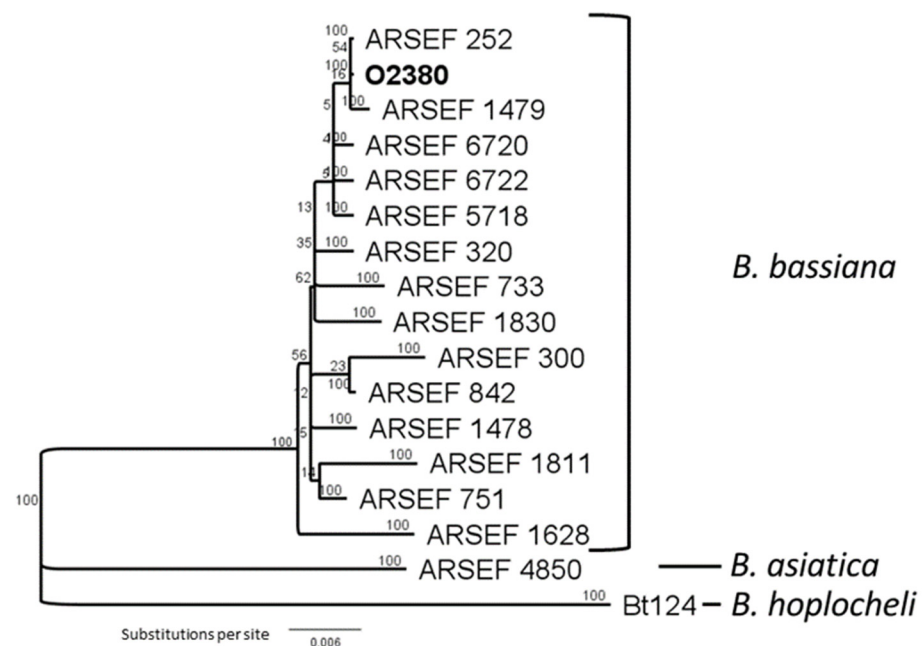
100
54
ARSEF 252
100
16
**O2380**
5
100
ARSEF 1479
4
100
ARSEF 6720
5
100
ARSEF 6722
13
100
ARSEF 5718
35
100
ARSEF 320
62
100
ARSEF 733
100
ARSEF 1830
56
23
100
ARSEF 300
12
100
ARSEF 842
15
100
ARSEF 1478
100
14
100
ARSEF 1811
100
ARSEF 751
100
100
ARSEF 1628
100
ARSEF 4850
100
Bt124

B. bassiana
B. asiatica
B. hoplocheli

Substitutions per site
0.006